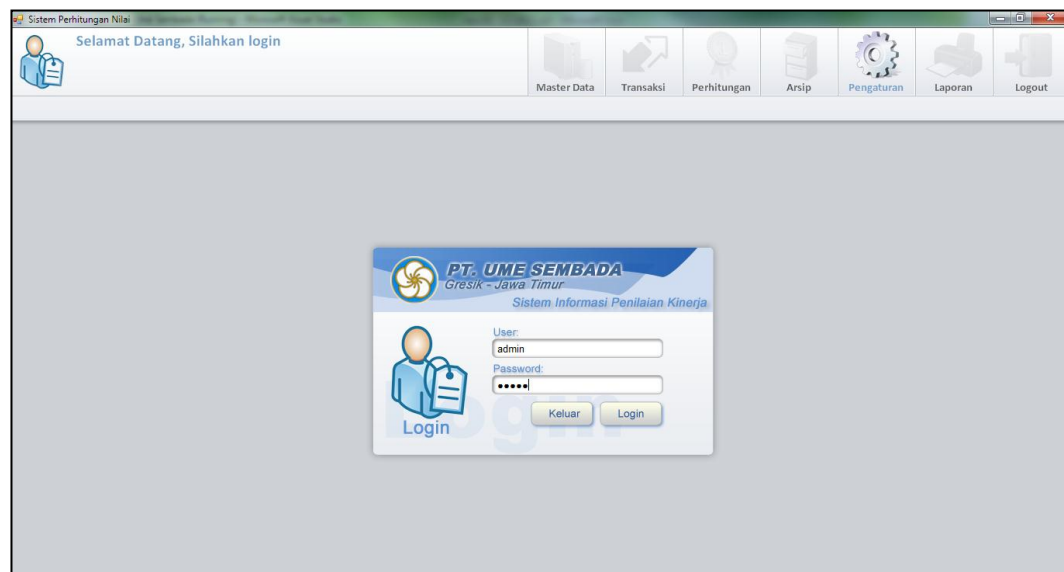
Sistem Perhitungan Nilai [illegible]

Selamat Datang, Silahkan login

Master Data
Transaksi
Perhitungan
Arsip
Pengaturan
Laporan
Logout

PT. UME SEMBADA
Gresik - Jawa Timur
Sistem Informasi Penilaian Kinerja

User:
admin
Password:
•••••
Keluar
Login
Login
Login